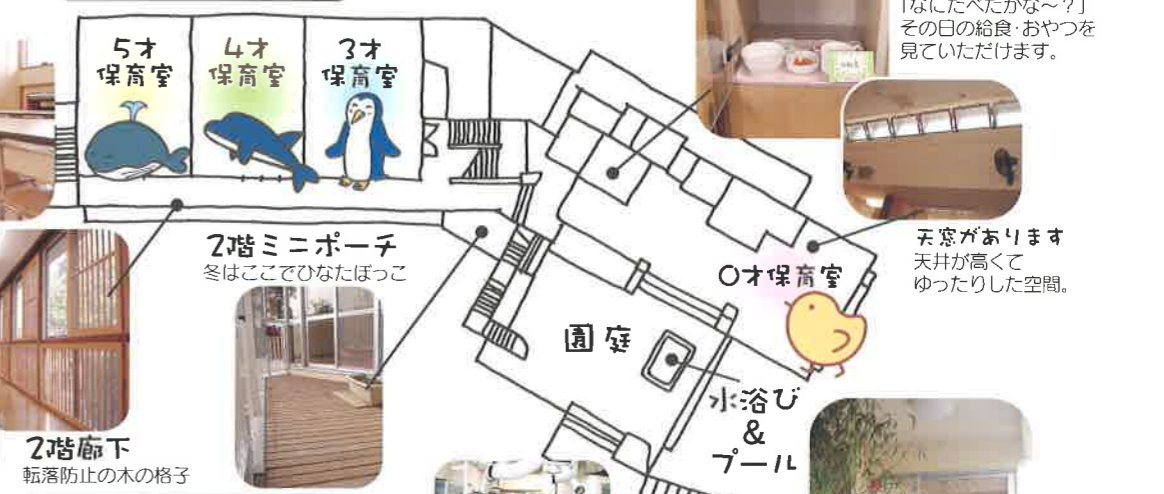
「なにたべたかな～？」
その日の給食･おやつを見ていただけます。

5才保育室

4才保育室

3才保育室

天窓があります
天井が高くてゆったりした空間。

2階ミニポーチ
冬はここでひなたぼっこ

0才保育室

園庭

水浴び
&
プール

2階廊下
転落防止の木の格子